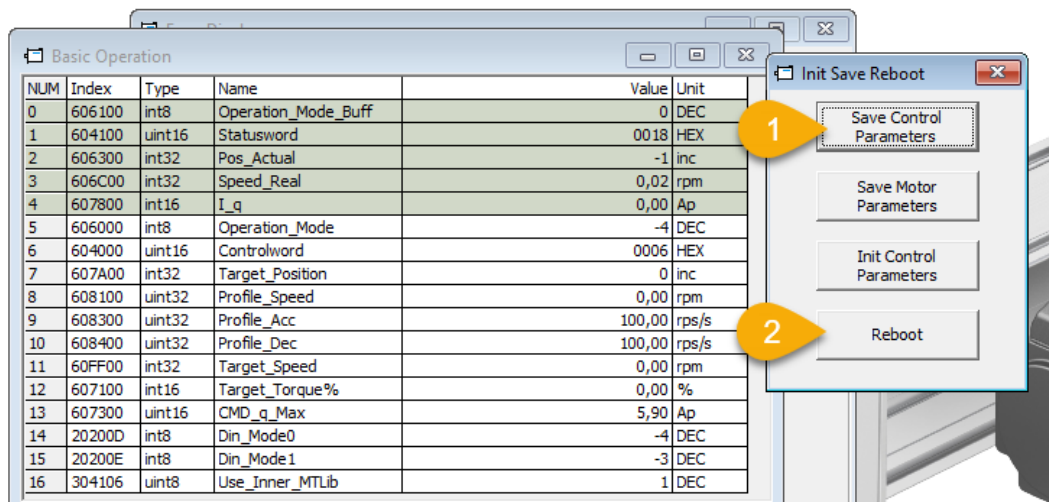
Basic Operation

| NUM | Index | Type | Name | Value | Unit |
|---|---|---|---|---|---|
| 0 | 606100 | int8 | Operation_Mode_Buff | 0 | DEC |
| 1 | 604100 | uint16 | Statusword | 0018 | HEX |
| 2 | 606300 | int32 | Pos_Actual | -1 | inc |
| 3 | 606C00 | int32 | Speed_Real | 0,02 | rpm |
| 4 | 607800 | int16 | I_q | 0,00 | Ap |
| 5 | 606000 | int8 | Operation_Mode | -4 | DEC |
| 6 | 604000 | uint16 | Controlword | 0006 | HEX |
| 7 | 607A00 | int32 | Target_Position | 0 | inc |
| 8 | 608100 | uint32 | Profile_Speed | 0,00 | rpm |
| 9 | 608300 | uint32 | Profile_Acc | 100,00 | rps/s |
| 10 | 608400 | uint32 | Profile_Dec | 100,00 | rps/s |
| 11 | 60FF00 | int32 | Target_Speed | 0,00 | rpm |
| 12 | 607100 | int16 | Target_Torque% | 0,00 | % |
| 13 | 607300 | uint16 | CMD_q_Max | 5,90 | Ap |
| 14 | 20200D | int8 | Din_Mode0 | -4 | DEC |
| 15 | 20200E | int8 | Din_Mode1 | -3 | DEC |
| 16 | 304106 | uint8 | Use_Inner_MTLib | 1 | DEC |

Init Save Reboot

1

Save Control Parameters

Save Motor Parameters

Init Control Parameters

2

Reboot